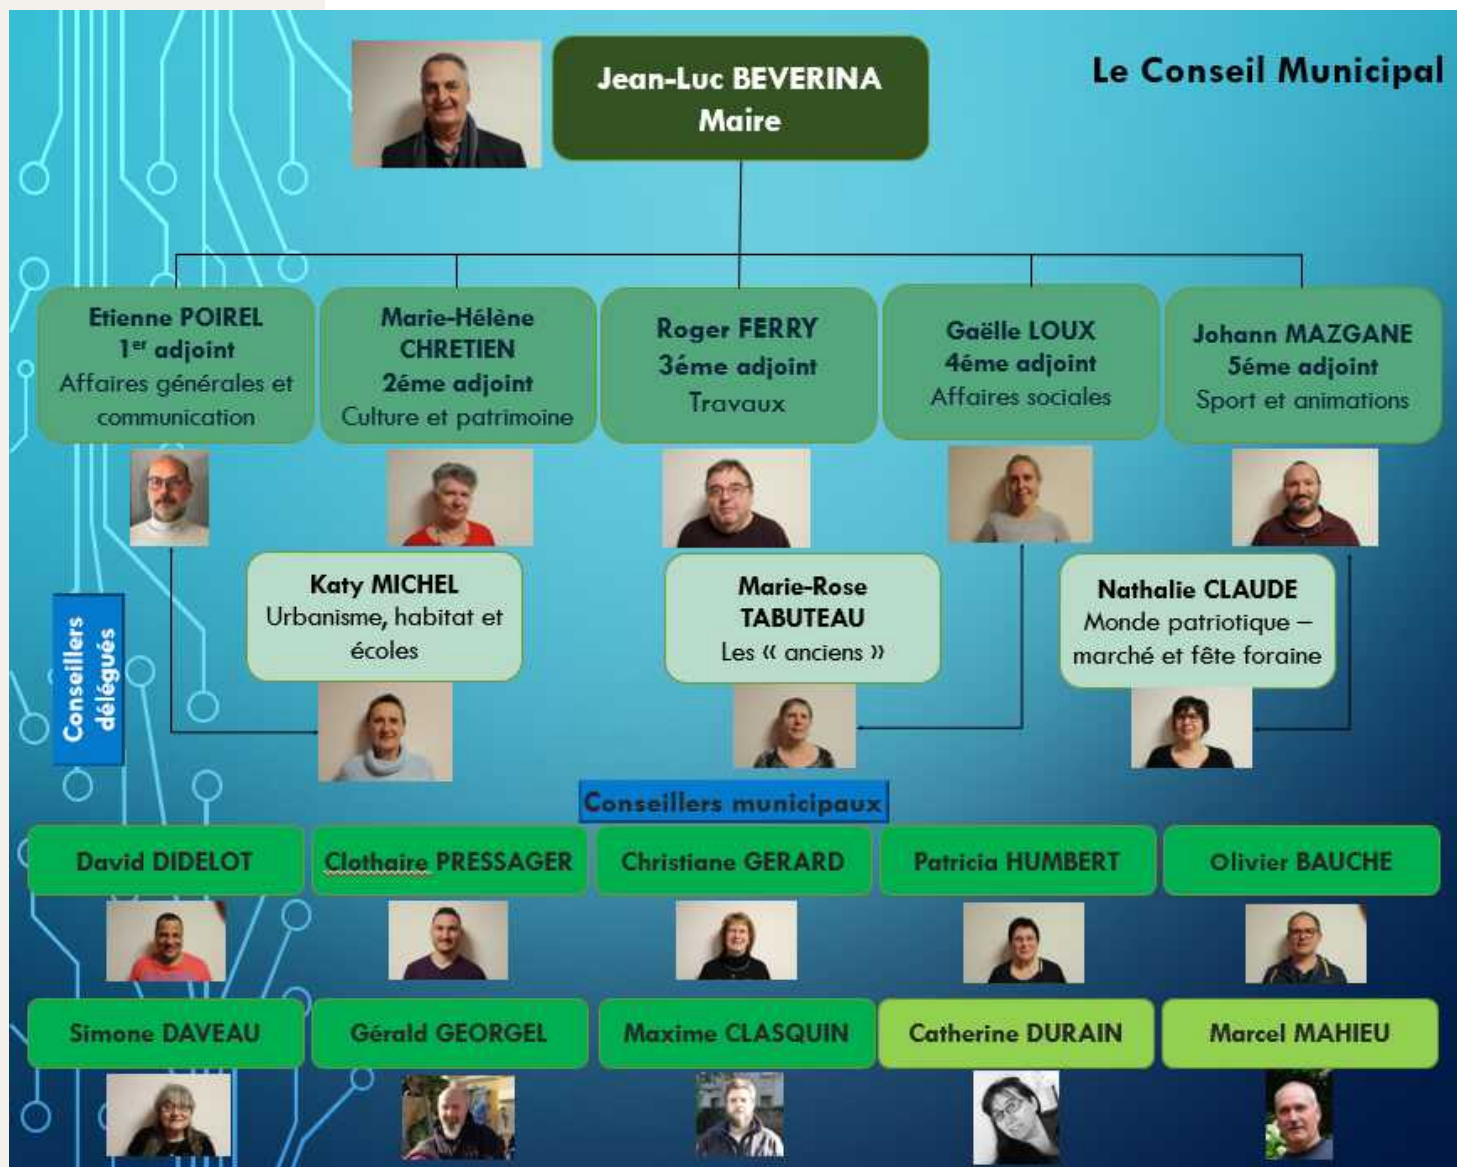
Le Conseil Municipal

Jean-Luc BEVERINA
Maire

Etienne POIREL
1$^{er}$ adjoint
Affaires générales et communication

Marie-Hélène CHRETIEN
2éme adjoint
Culture et patrimoine

Roger FERRY
3éme adjoint
Travaux

Gaëlle LOUX
4éme adjoint
Affaires sociales

Johann MAZGANE
5éme adjoint
Sport et animations

Conseillers délégués

Katy MICHEL
Urbanisme, habitat et écoles

Marie-Rose TABUTEAU
Les « anciens »

Nathalie CLAUDE
Monde patriotique – marché et fête foraine

Conseillers municipaux

David DIDELOT

Clothaire PRESSAGER

Christiane GERARD

Patricia HUMBERT

Olivier BAUCHE

Simone DAVEAU

Gérald GEORGEL

Maxime CLASQUIN

Catherine DURAIN

Marcel MAHIEU